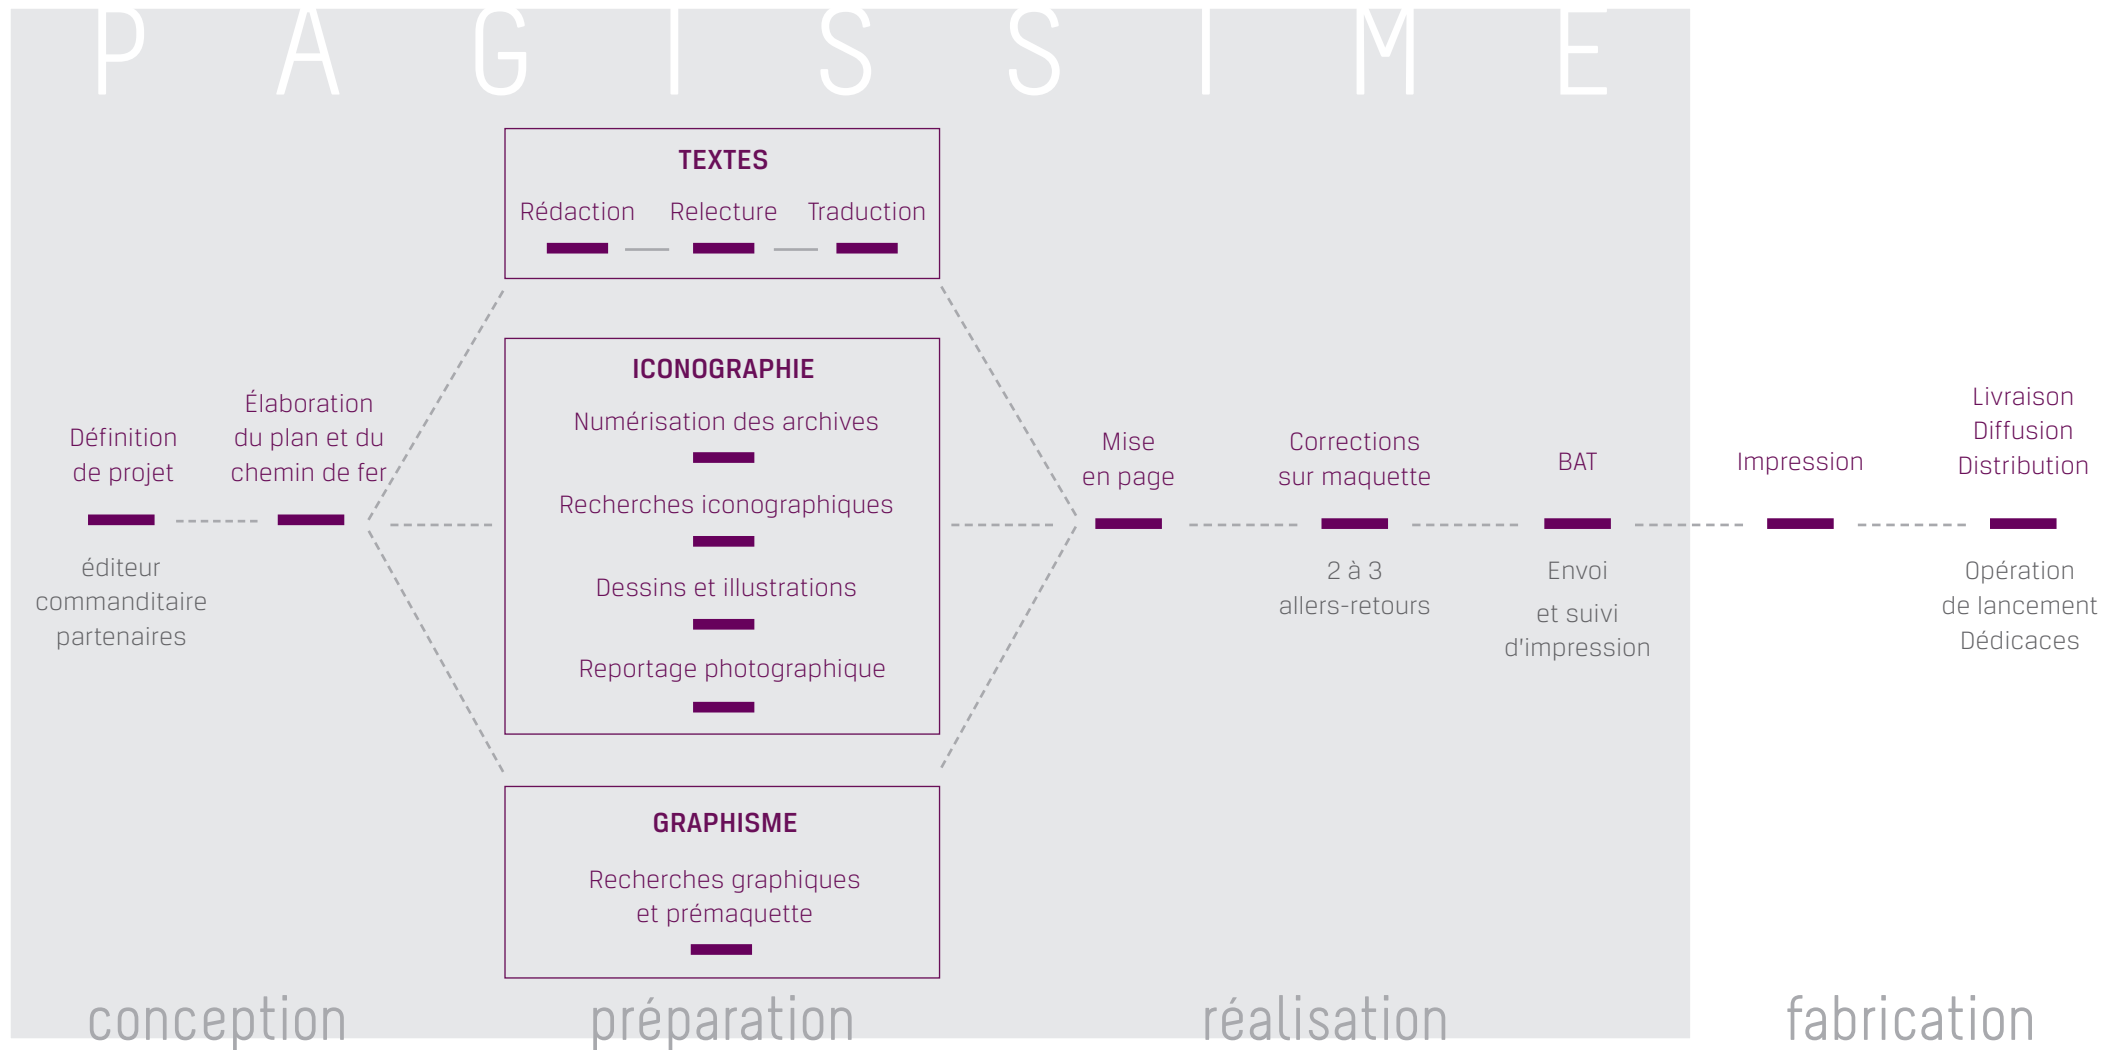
P A G I S S I M E

TEXTES

Rédaction Relecture Traduction

ICONOGRAPHIE

Numérisation des archives

Recherches iconographiques

Dessins et illustrations

Reportage photographique

GRAPHISME

Recherches graphiques et prémaquette

Définition de projet

éditeur commanditaire partenaires

Élaboration du plan et du chemin de fer

Mise en page

Corrections sur maquette

2 à 3 allers-retours

BAT

Envoi et suivi d'impression

Impression

Livraison Diffusion Distribution

Opération de lancement Dédicaces

conception

préparation

réalisation

fabrication